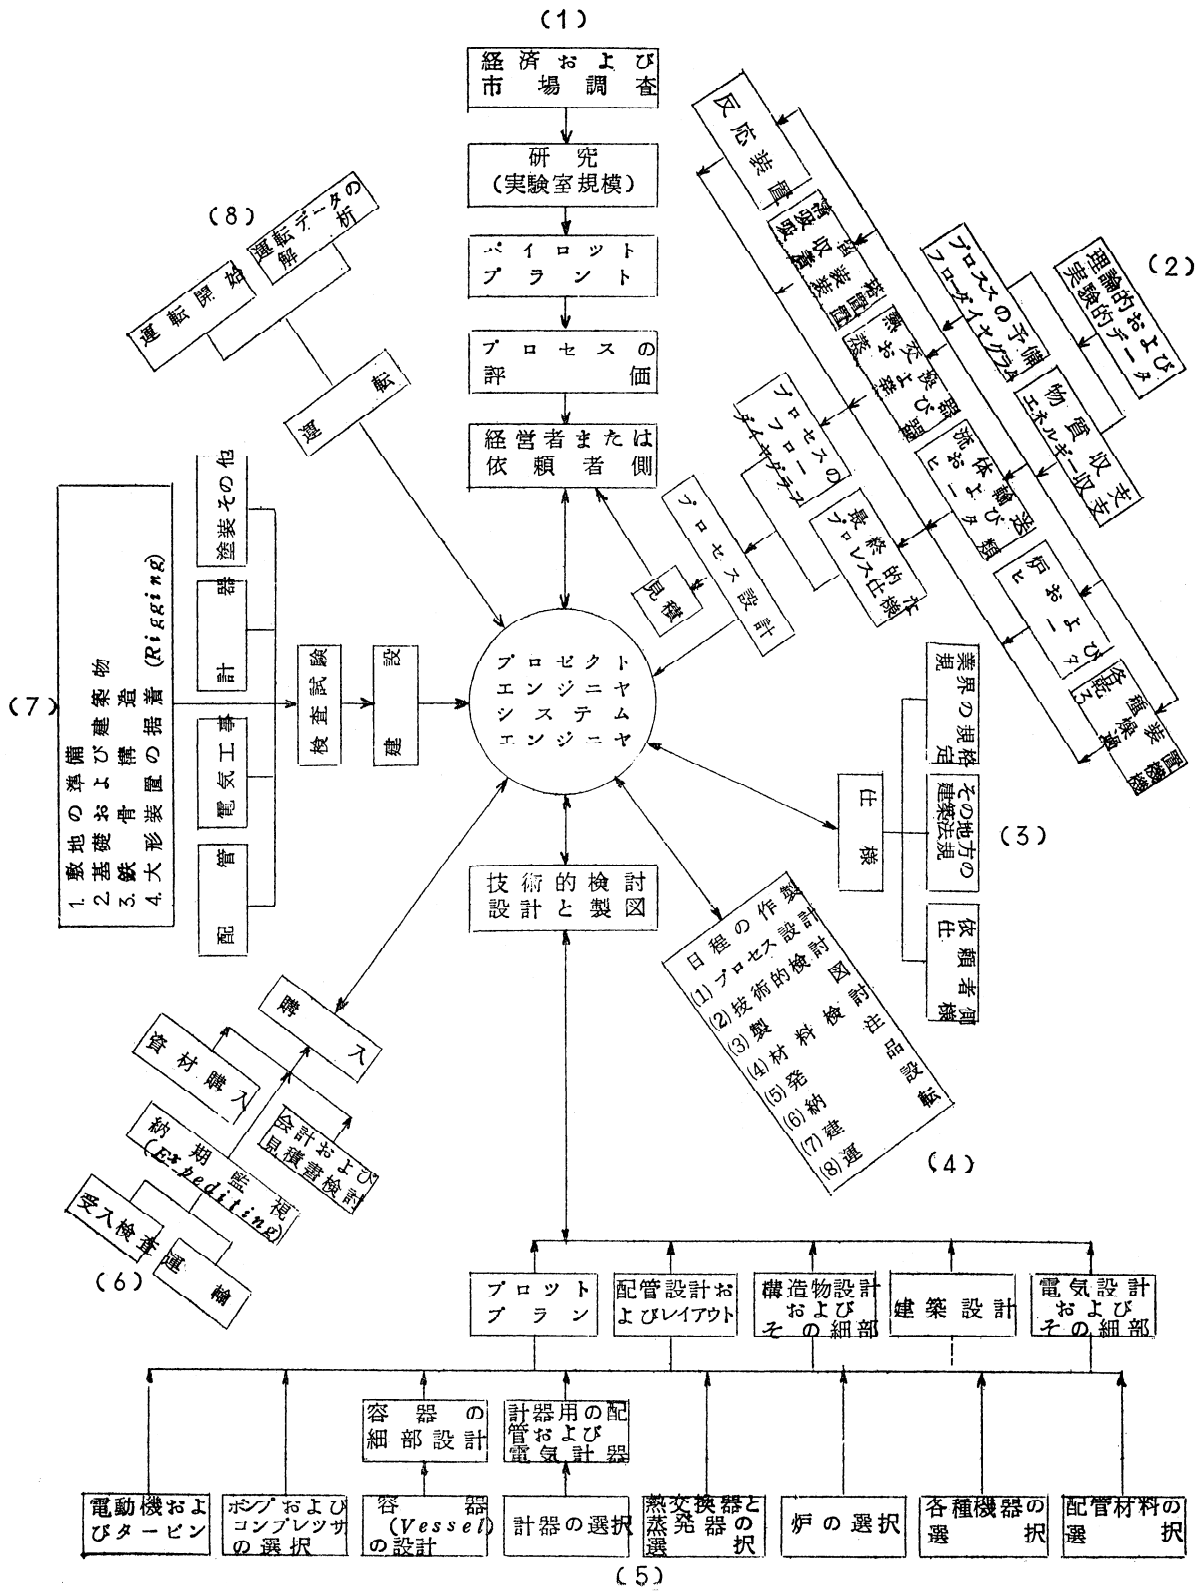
(1)

経済および市場調査

研究(実験室規模)

パイロットプラント

プロセスの評価

経営者または依頼者側

(2)

反応装置

蒸溜装置
吸収装置

熱交換器
蒸発器および

理論的および実験的データ

プロセスの予備フローダイヤグラム

物質収支
エネルギー収支

流体輸送
ポンプおよび類

炉および
ヒータ

乾燥機
各種装置

プロセスのフローダイヤグラム

最終的なプロセス仕様

プロセス設計

見積

プロジェクトエンジニヤ
システムエンジニヤ

仕様

業界の規格規定

その地方の建築法規

依頼者側仕様

(3)

(8)

運転開始

運転データの解析

運転

(7)

1. 敷地の準備
2. 基礎および建築物
3. 鉄骨構造
4. 大形装置の据着 (Rigging)

配管

電気工事

計器

塗装その他

検査試験

建設

技術的検討
設計と製図

日程の作製
(1) プロセス設計
(2) 技術的検討
(3) 製図
(4) 材料検討
(5) 発注
(6) 納品
(7) 建設
(8) 運転

(4)

購入

資材購入

納期監視 (Expediting)

会計および見積書検討

受入検査

運輸

(6)

プロットプラン

配管設計およびレイアウト

構造物設計およびその細部

建築設計

電気設計およびその細部

容器の細部設計

計器用の配管および電気計器

電動機およびタービン

ポンプおよびコンプレッサの選択

容器(Vessel)の設計

計器の選択

熱交換器と蒸発器の選択

炉の選択

各種機器の選択

配管材料の選択

(5)